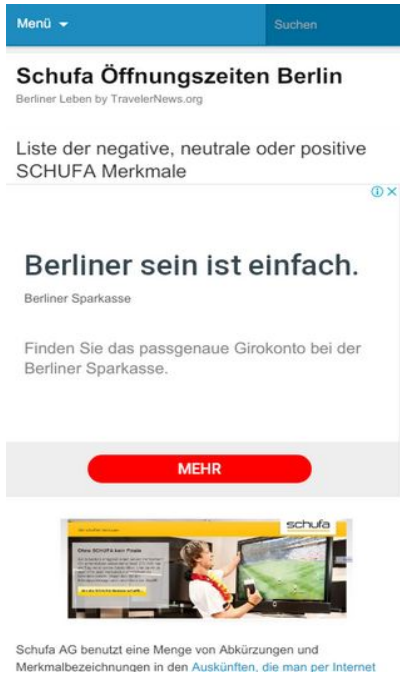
Menü

Suchen

Schufa Öffnungszeiten Berlin

Berliner Leben by TravelerNews.org

Liste der negative, neutrale oder positive SCHUFA Merkmale

Berliner sein ist einfach.

Berliner Sparkasse

Finden Sie das passgenaue Girokonto bei der Berliner Sparkasse.

MEHR

schufa

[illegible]

Schufa AG benutzt eine Menge von Abkürzungen und Merkmalbezeichnungen in den Auskünften, die man per Internet